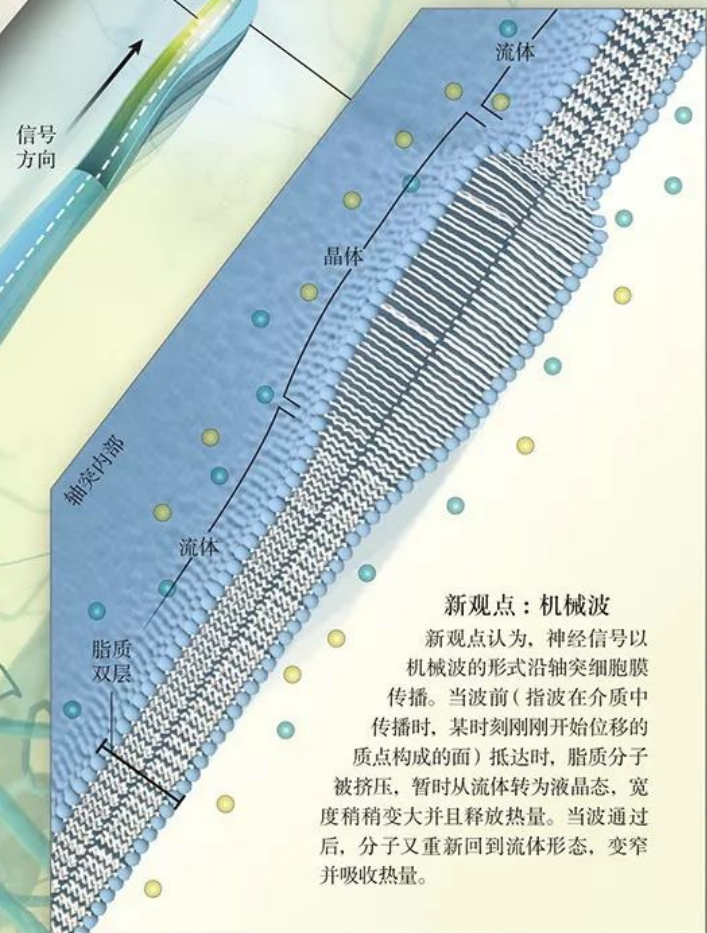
信号
方向

流体

晶体

轴突内部

流体

脂质
双层

新观点：机械波

新观点认为，神经信号以机械波的形式沿轴突细胞膜传播。当波前（指波在介质中传播时，某时刻刚刚开始位移的质点构成的面）抵达时，脂质分子被挤压，暂时从流体转为液晶态，宽度稍稍变大并且释放热量。当波通过后，分子又重新回到流体形态，变窄并吸收热量。